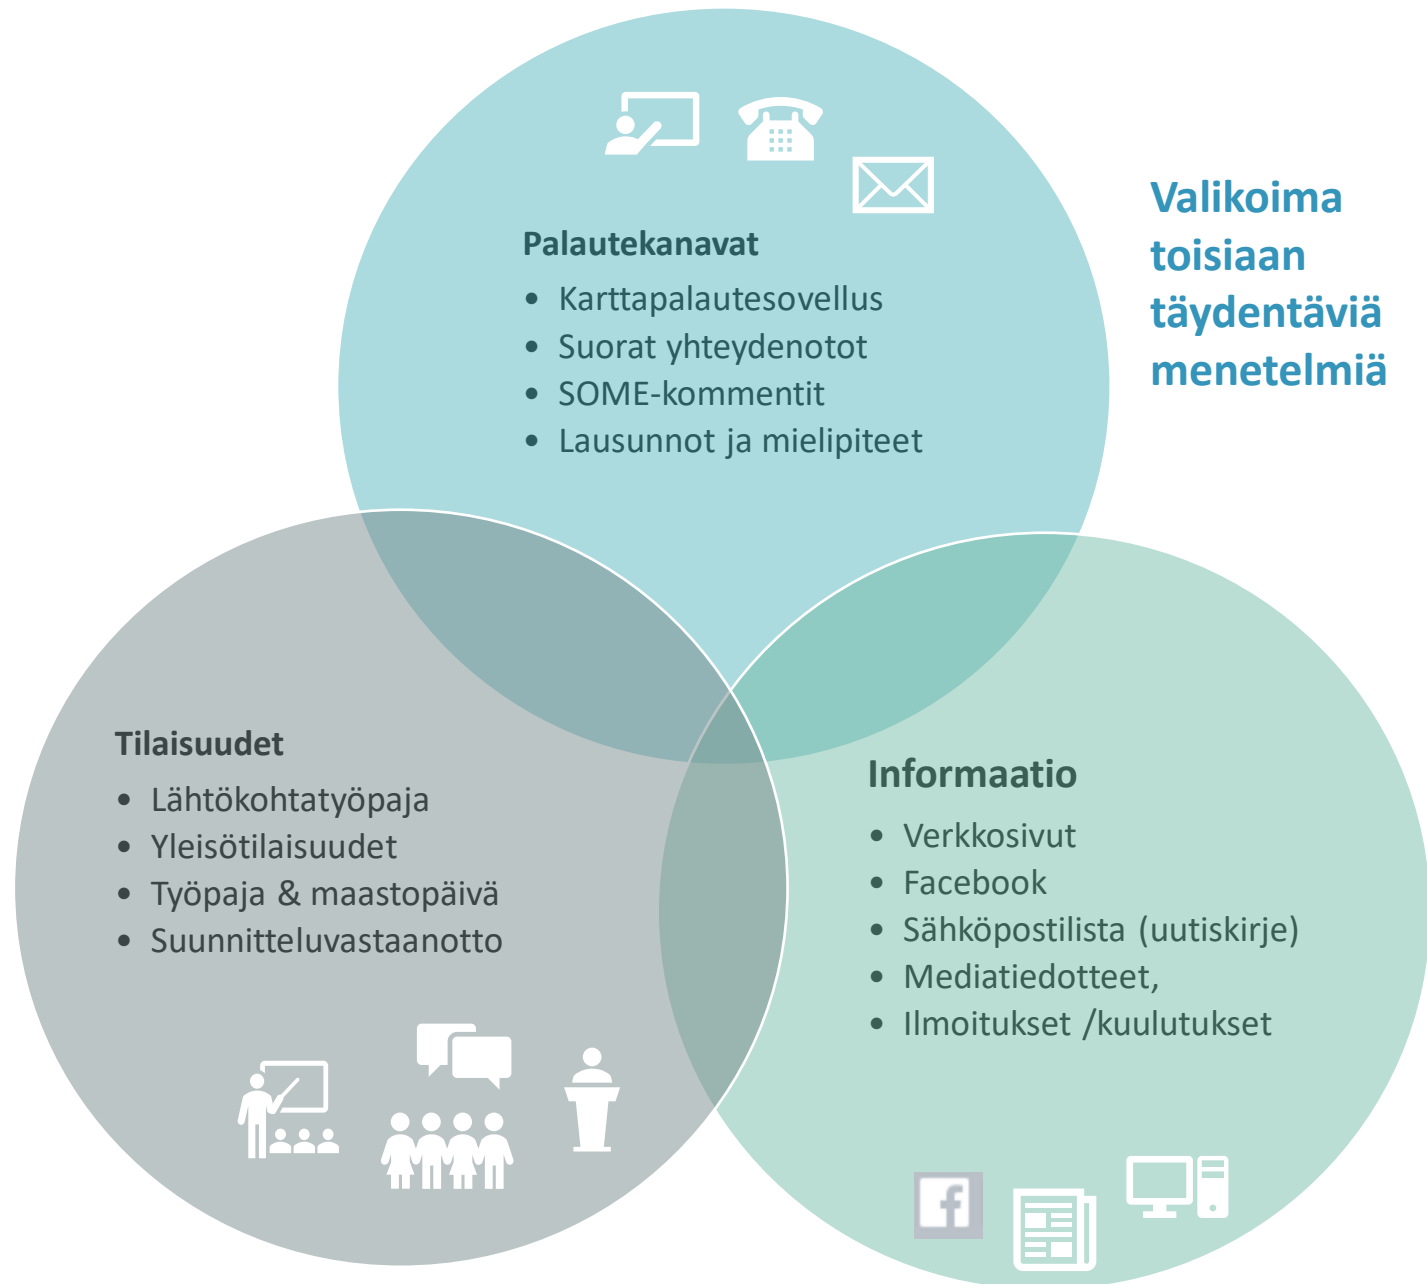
Palautekanavat
- Karttapalautesovellus
- Suorat yhteydenotot
- SOME-kommentit
- Lausunnot ja mielipiteet

Valikoima toisiaan täydentäviä menetelmiä

Tilaisuudet
- Lähtökohtatyöpaja
- Yleisötilaisuudet
- Työpaja & maastopäivä
- Suunnitteluvastaanotto

Informaatio
- Verkkosivut
- Facebook
- Sähköpostilista (uutiskirje)
- Mediatiedotteet,
- Ilmoitukset /kuulutukset

f